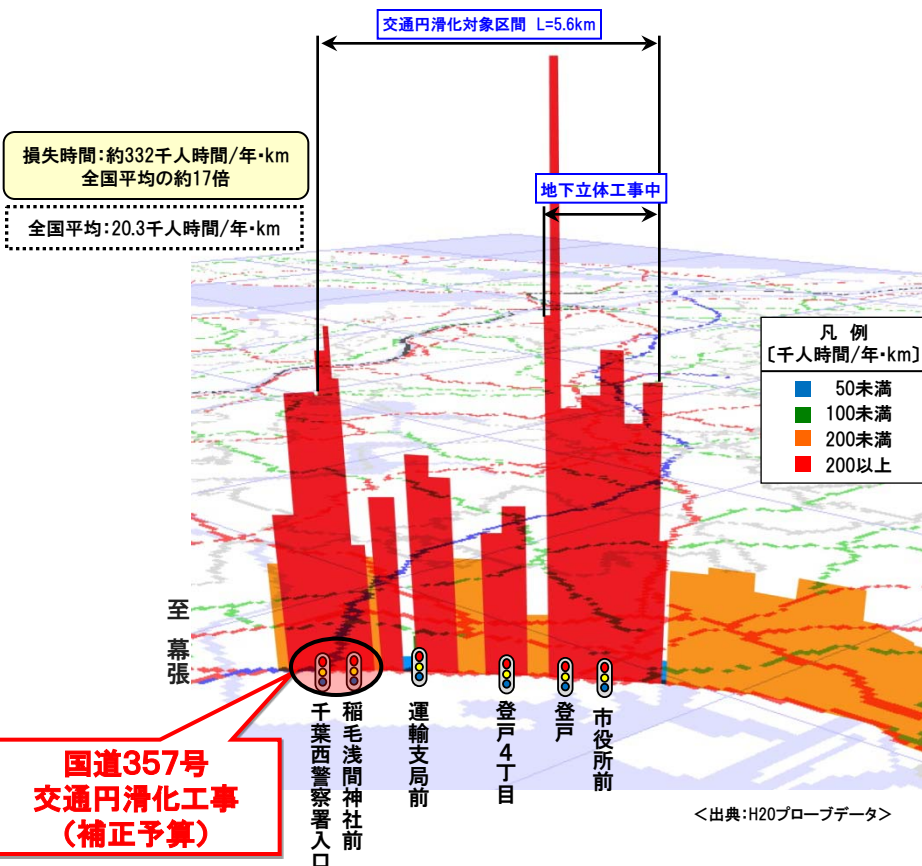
交通円滑化対象区間 L=5.6km

損失時間：約332千人時間/年・km
全国平均の約17倍

全国平均：20.3千人時間/年・km

地下立体工事中

凡 例
〔千人時間/年・km〕

| | |
|---|---|
| | 50未満 |
| | 100未満 |
| | 200未満 |
| | 200以上 |

至
幕張

千葉西警察署入口

稲毛浅間神社前

運輸支局前

登戸4丁目

登戸

市役所前

国道357号
交通円滑化工事
（補正予算）

＜出典：H20プローブデータ＞